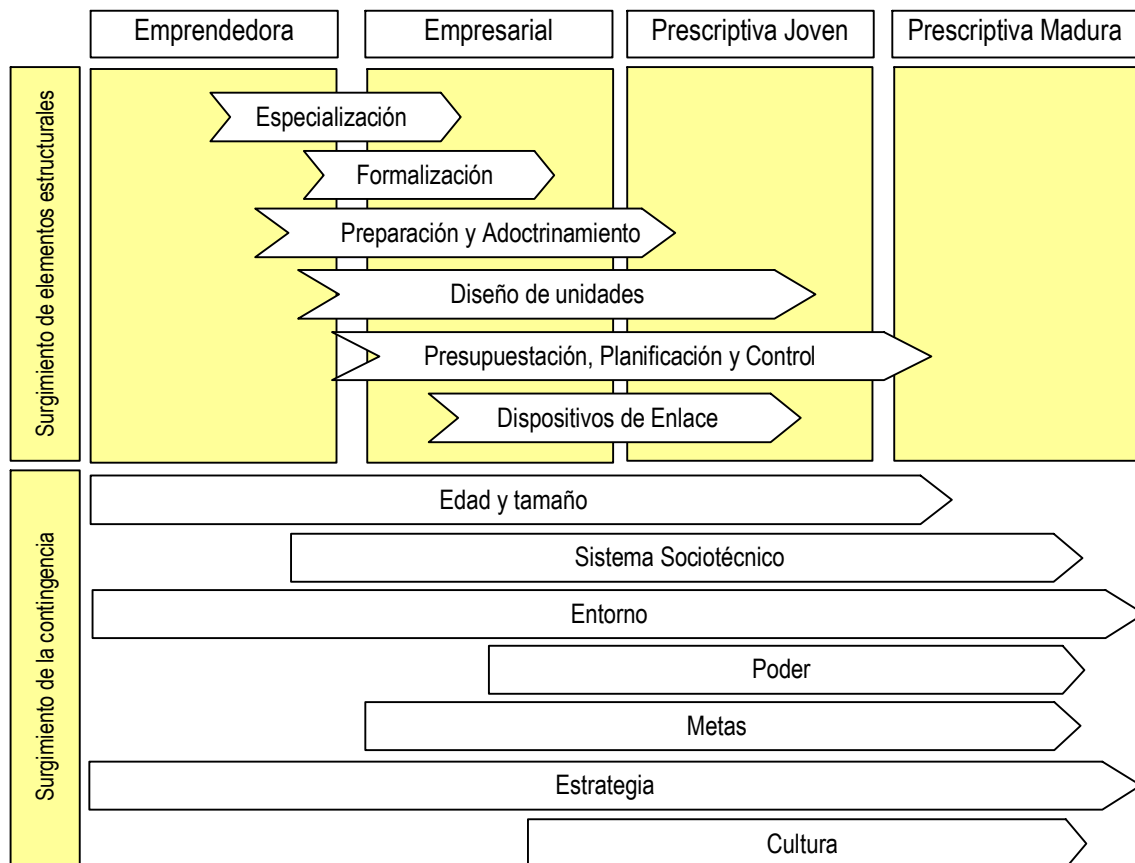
Emprendedora
Empresarial
Prescriptiva Joven
Prescriptiva Madura

Surgimiento de elementos estructurales

Especialización
Formalización
Preparación y Adoctrinamiento
Diseño de unidades
Presupuestación, Planificación y Control
Dispositivos de Enlace

Surgimiento de la contingencia

Edad y tamaño
Sistema Sociotécnico
Entorno
Poder
Metas
Estrategia
Cultura